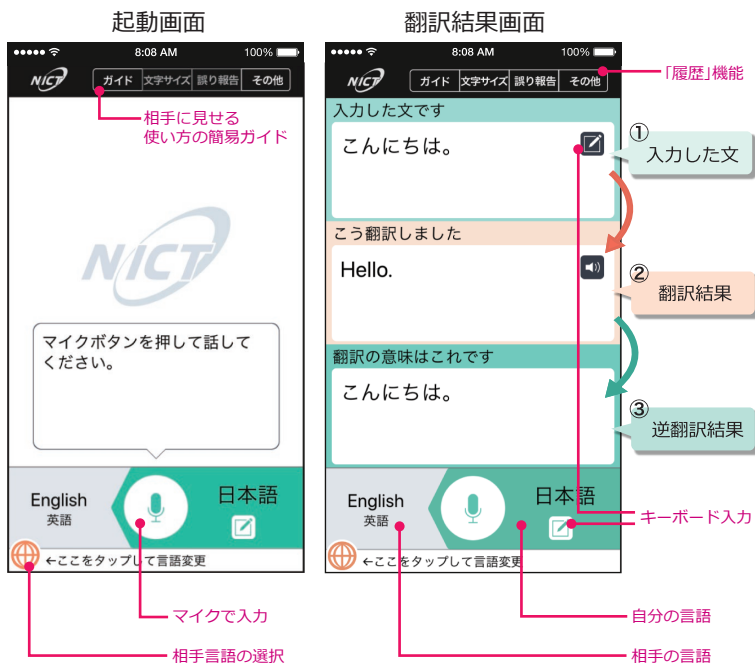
起動画面

8:08 AM 100%

NICT

ガイド 文字サイズ 誤り報告 その他

相手に見せる
使い方の簡易ガイド

NICT

マイクボタンを押して話してください。

English
英語

日本語

←ここをタップして言語変更

マイクで入力

相手言語の選択

翻訳結果画面

8:08 AM 100%

NICT

ガイド 文字サイズ 誤り報告 その他

「履歴」機能

入力した文です

こんにちは。

① 入力した文

こう翻訳しました

Hello.

② 翻訳結果

翻訳の意味はこれです

こんにちは。

③ 逆翻訳結果

English
英語

日本語

キーボード入力

←ここをタップして言語変更

自分の言語

相手の言語